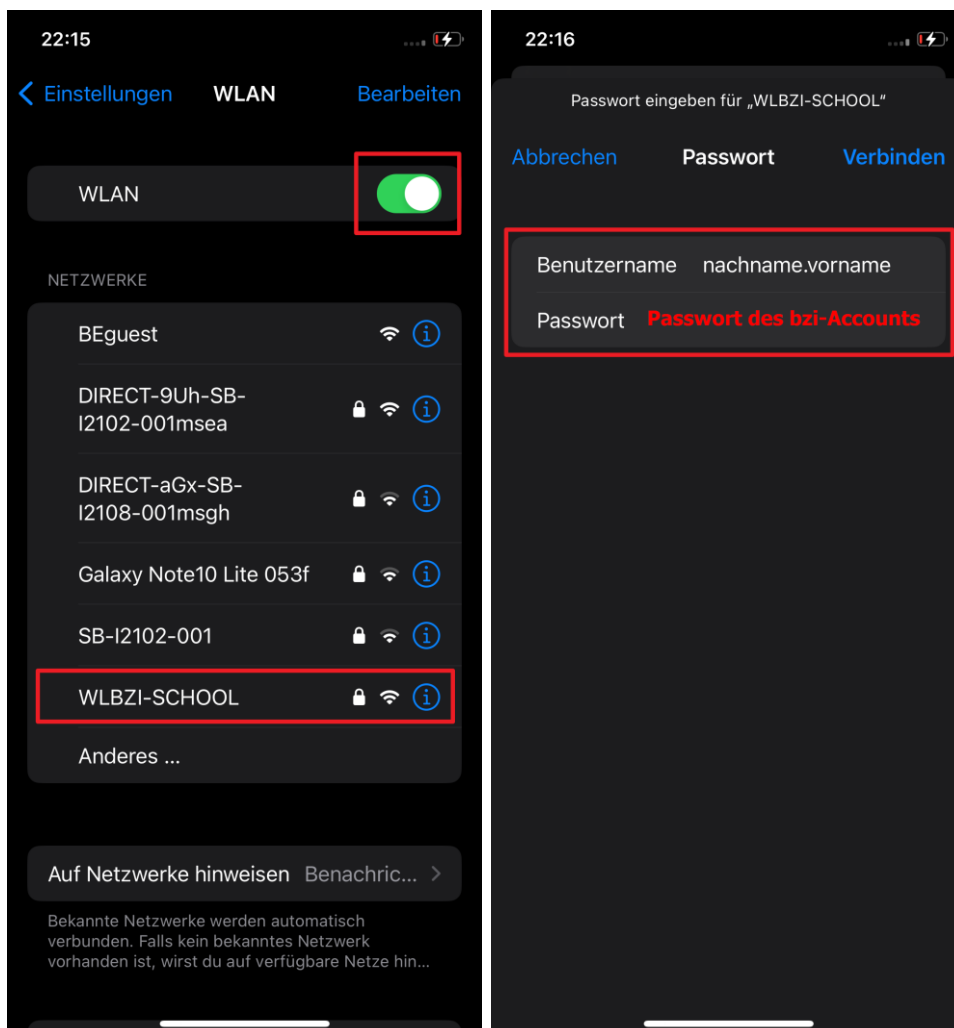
22:15

Einstellungen WLAN Bearbeiten

WLAN

NETZWERKE

BEguest

DIRECT-9Uh-SB-I2102-001msea

DIRECT-aGx-SB-I2108-001msgh

Galaxy Note10 Lite 053f

SB-I2102-001

WLBZI-SCHOOL

Anderes ...

Auf Netzwerke hinweisen Benachric...

Bekannte Netzwerke werden automatisch verbunden. Falls kein bekanntes Netzwerk vorhanden ist, wirst du auf verfügbare Netze hin...

22:16

Passwort eingeben für „WLBZI-SCHOOL"

Abbrechen Passwort Verbinden

Benutzername nachname.vorname

Passwort Passwort des bzi-Accounts